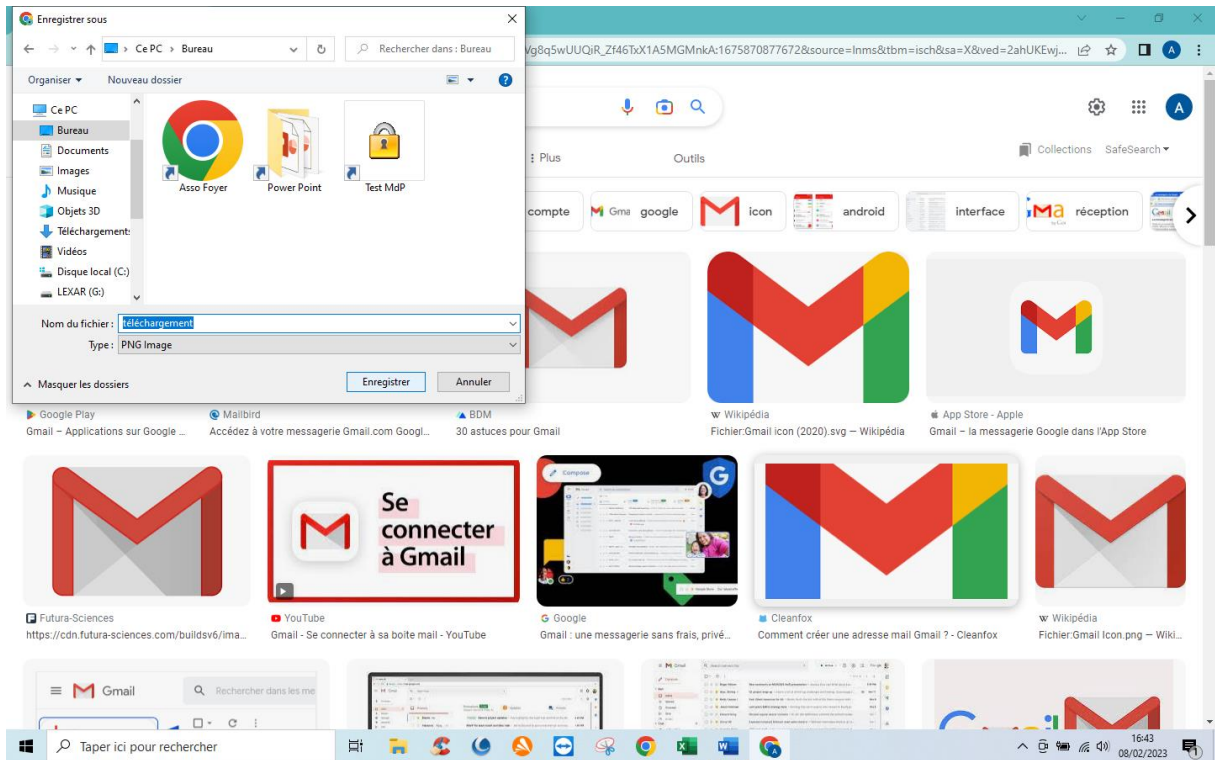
Enregistrer sous

Ce PC > Bureau

Rechercher dans : Bureau

Organiser ▾ Nouveau dossier

Ce PC
Bureau
Documents
Images
Musique
Objets 3D
Téléchargements
Vidéos
Disque local (C:)
LEXAR (G:)

Asso Foyer
Power Point
Test MdP

Nom du fichier : téléchargement
Type : PNG Image

Masquer les dossiers

Enregistrer
Annuler

Vg8q5wUUQiR_Zf46TxX1A5MGMnkA:1675870877672&source=lnms&tbm=isch&sa=X&ved=2ahUKEwj...

A

Plus
Outils
Collections
SafeSearch ▾

compte
Gma google
icon
android
interface
Ma réception

Google Play
Gmail – Applications sur Google ...
Mailbird
Accédez à votre messagerie Gmail.com Googl...
BDM
30 astuces pour Gmail
Wikipédia
Fichier:Gmail icon (2020).svg — Wikipédia
App Store - Apple
Gmail – la messagerie Google dans l'App Store

Se connecter à Gmail
Compose

Futura-Sciences
https://cdn.futura-sciences.com/buildsv6/ima...
YouTube
Gmail - Se connecter à sa boite mail - YouTube
Google
Gmail : une messagerie sans frais, privé...
Cleanfox
Comment créer une adresse mail Gmail ? - Cleanfox
Wikipédia
Fichier:Gmail Icon.png — Wiki...

Gmail
Rechercher dans les me

Taper ici pour rechercher

16:43
08/02/2023